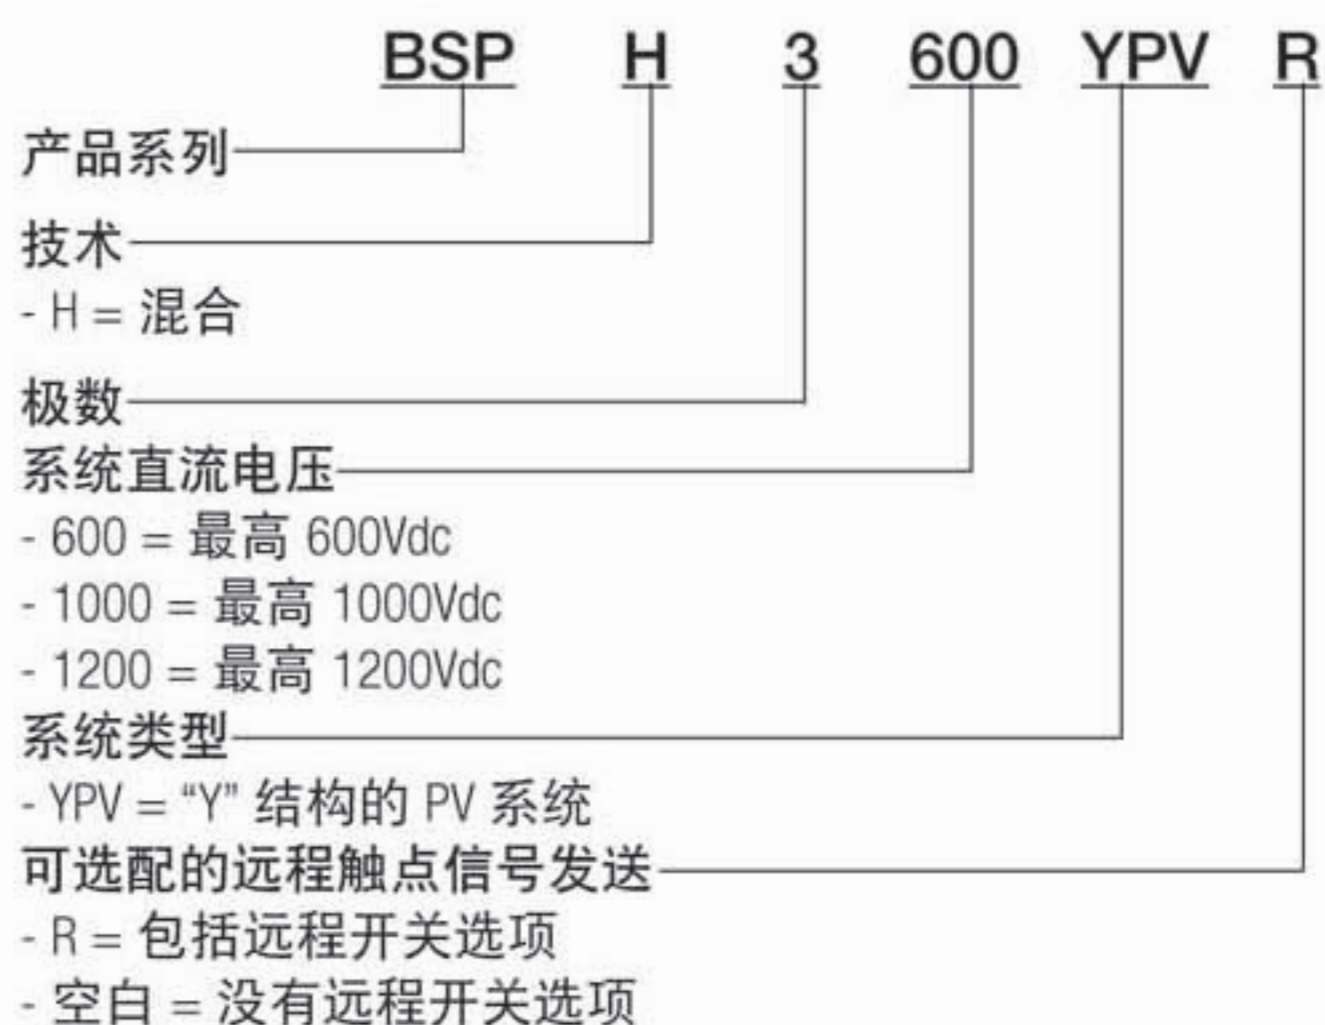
BSP H 3 600 YPV R

产品系列

技术
- H = 混合

极数

系统直流电压
- 600 = 最高 600Vdc
- 1000 = 最高 1000Vdc
- 1200 = 最高 1200Vdc

系统类型
- YPV = “Y” 结构的 PV 系统

可选配的远程触点信号发送
- R = 包括远程开关选项
- 空白 = 没有远程开关选项